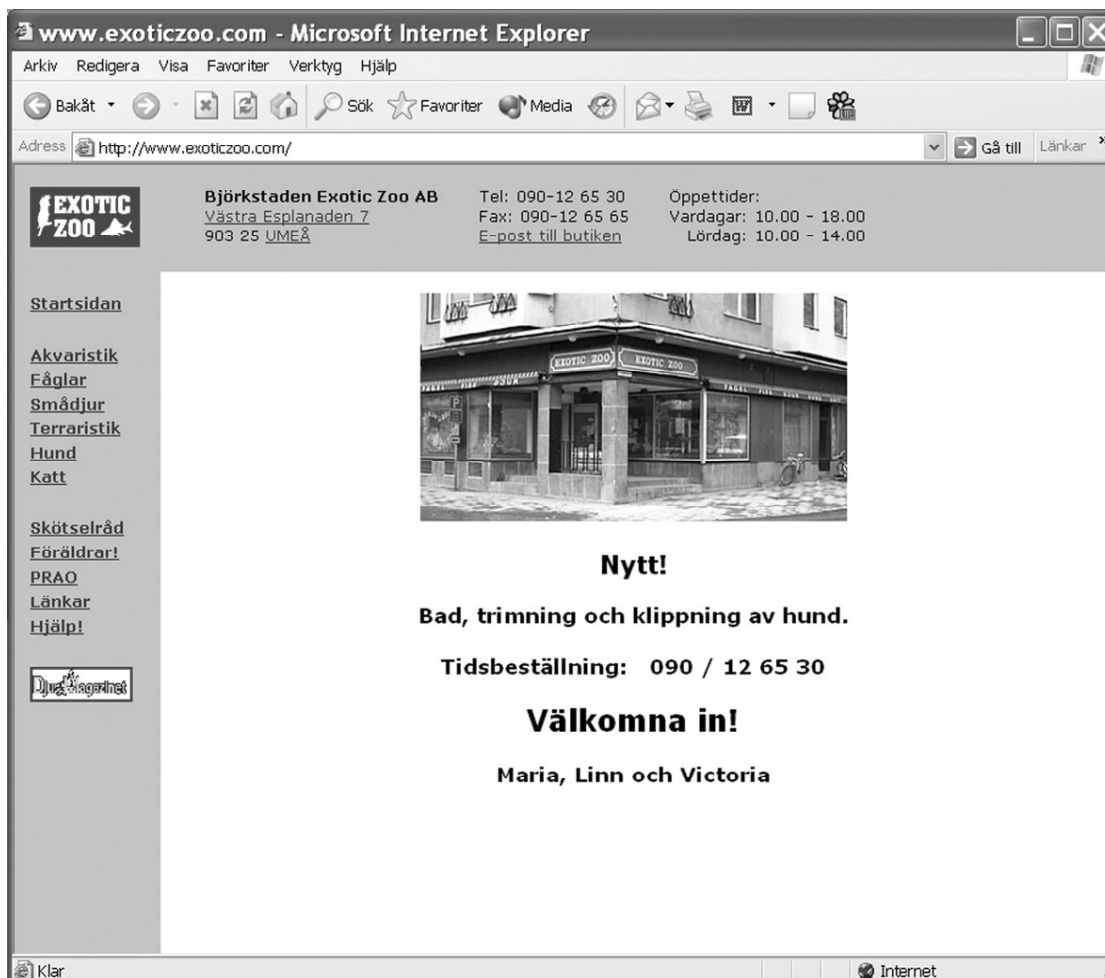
www.exoticzoo.com - Microsoft Internet Explorer

Arkiv Redigera Visa Favoriter Verktyg Hjälp

Bakåt Sök Favoriter Media

Adress http://www.exoticzoo.com/ Gå till Länkar

EXOTIC ZOO

Björkstaden Exotic Zoo AB
Västra Esplanaden 7
903 25 UMEÅ

Tel: 090-12 65 30
Fax: 090-12 65 65
E-post till butiken

Öppettider:
Vardagar: 10.00 - 18.00
Lördag: 10.00 - 14.00

Startsidan

Akvaristik
Fåglar
Smådjur
Terraristik
Hund
Katt

Skötselråd
Föräldrar!
PRAO
Länkar
Hjälp!

DjurMagazinet

EXOTIC ZOO EXOTIC ZOO

Nytt!

Bad, trimning och klippning av hund.

Tidsbeställning: 090 / 12 65 30

Välkomna in!

Maria, Linn och Victoria

Klar

Internet